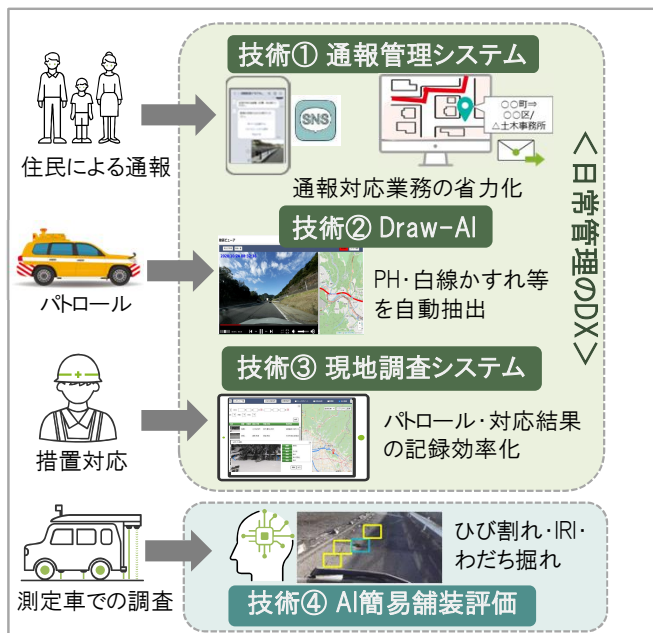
住民による通報

技術① 通報管理システム

SNS

○○町○○区/△土木事務所

通報対応業務の省力化

＜日常管理のDX＞

パトロール

技術② Draw-AI

PH・白線かすれ等を自動抽出

措置対応

技術③ 現地調査システム

パトロール・対応結果の記録効率化

測定車での調査

ひび割れ・IRI・わだち掘れ

技術④ AI簡易舗装評価